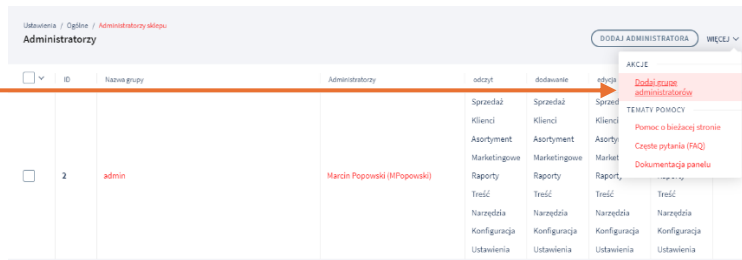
Ustawienia / Ogólne / Administratorzy sklepu

Administratorzy

DODAJ ADMINISTRATORA

WIĘCEJ

AKCJE

Dodaj grupę administratorów

TEMATY POMOCY

Pomoc o bieżącej stronie

Częste pytania (FAQ)

Dokumentacja panelu

| | ID | Nazwa grupy | Administratorzy | odczyt | dodawanie | edycja | |
|---|---|---|---|---|---|---|---|
| | 2 | admin | Marcin Popowski (MPopowski) | Sprzedaż Klienci Asortyment Marketingowe Raporty Treść Narzędzia Konfiguracja Ustawienia | Sprzedaż Klienci Asortyment Marketingowe Raporty Treść Narzędzia Konfiguracja Ustawienia | Sprzed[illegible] Klienc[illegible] Asorty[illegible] Market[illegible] Raport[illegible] Treść Narzędzia Konfiguracja Ustawienia | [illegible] Raporty Treść Narzędzia Konfiguracja Ustawienia |